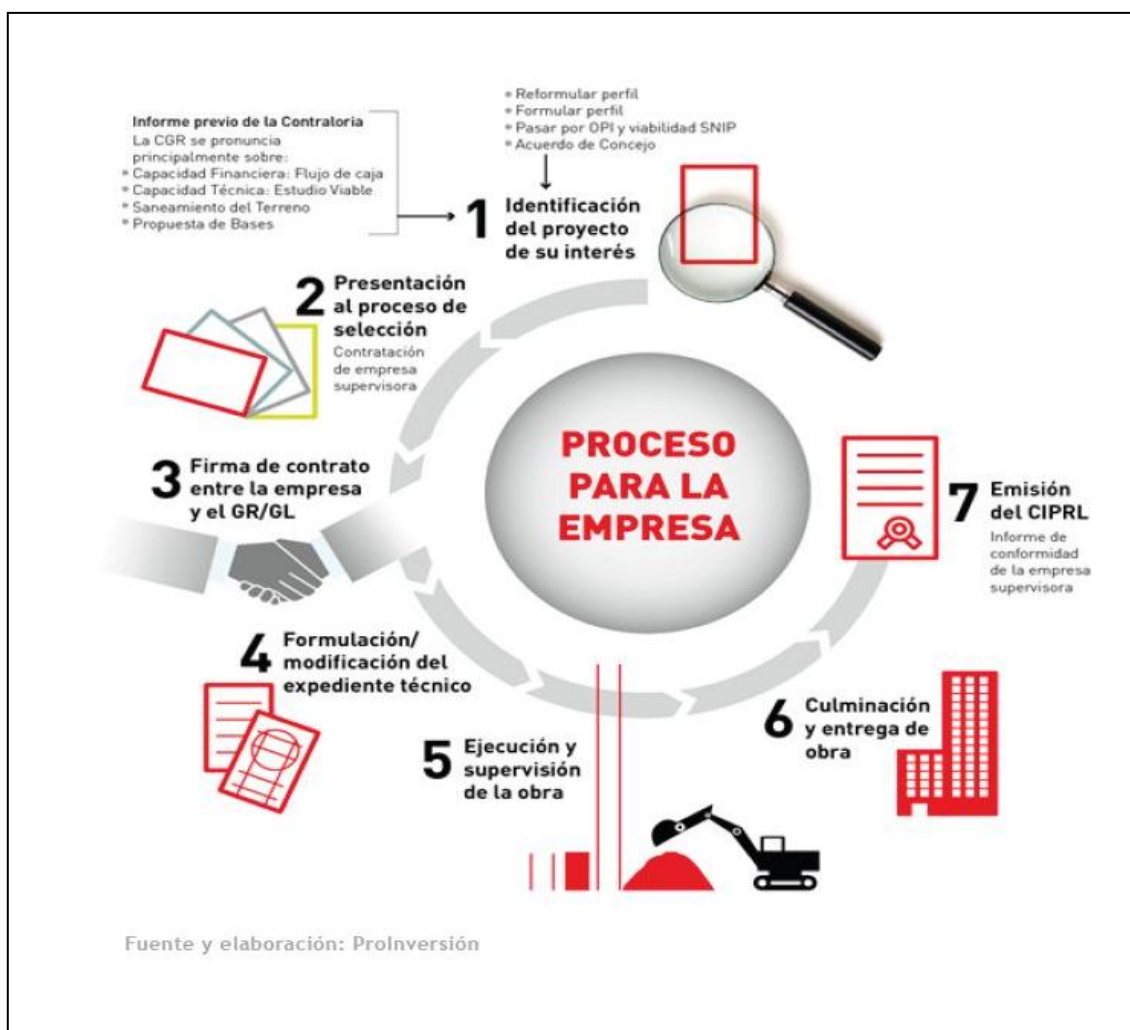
Informe previo de la Contraloria
La CGR se pronuncia principalmente sobre:
* Capacidad Financiera: Flujo de caja
* Capacidad Técnica: Estudio Viable
* Saneamiento del Terreno
* Propuesta de Bases

* Reformular perfil
* Formular perfil
* Pasar por OPI y viabilidad SNIP
* Acuerdo de Concejo

1 Identificación del proyecto de su interés

2 Presentación al proceso de selección
Contratación de empresa supervisora

PROCESO PARA LA EMPRESA

3 Firma de contrato entre la empresa y el GR/GL

7 Emisión del CIPRL
Informe de conformidad de la empresa supervisora

4 Formulación/ modificación del expediente técnico

6 Culminación y entrega de obra

5 Ejecución y supervisión de la obra

Fuente y elaboración: ProInversión